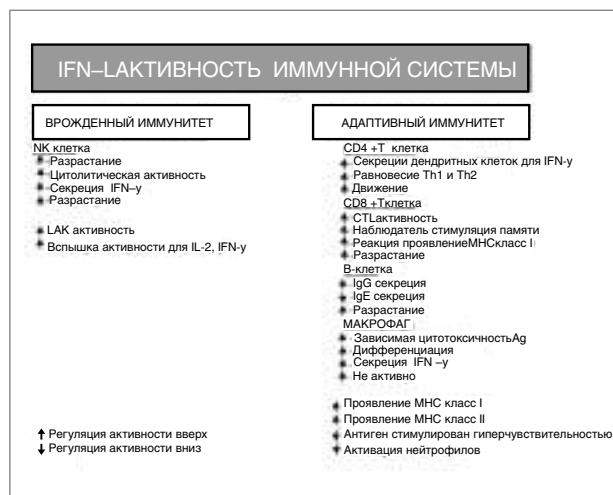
IFN–LАКТИВНОСТЬ ИММУННОЙ СИСТЕМЫ

ВРОЖДЕННЫЙ ИММУНИТЕТ

NK клетка
Разрастание
Цитолитическая активность
Секреция IFN–γ
Разрастание

LAK активность
Вспышка активности для IL-2, IFN-γ

АДАПТИВНЫЙ ИММУНИТЕТ

CD4 +T клетка
Секреции дендритных клеток для IFN-γ
Равновесие Th1 и Th2
Движение
CD8 +Tклетка
CTLактивность
Наблюдатель стимуляция памяти
Реакция проявлениеMHCкласс I
Разрастание
B-клетка
IgG секреция
IgE секреция
Разрастание
МАКРОФАГ
Зависимая цитотоксичностьAg
Дифференциация
Секреция IFN –γ
Не активно

Проявление MHC класс I
Проявление MHC класс II
Антиген стимулирован гиперчувствительностью
Активация нейтрофилов

↑ Регуляция активности вверх
↓ Регуляция активности вниз